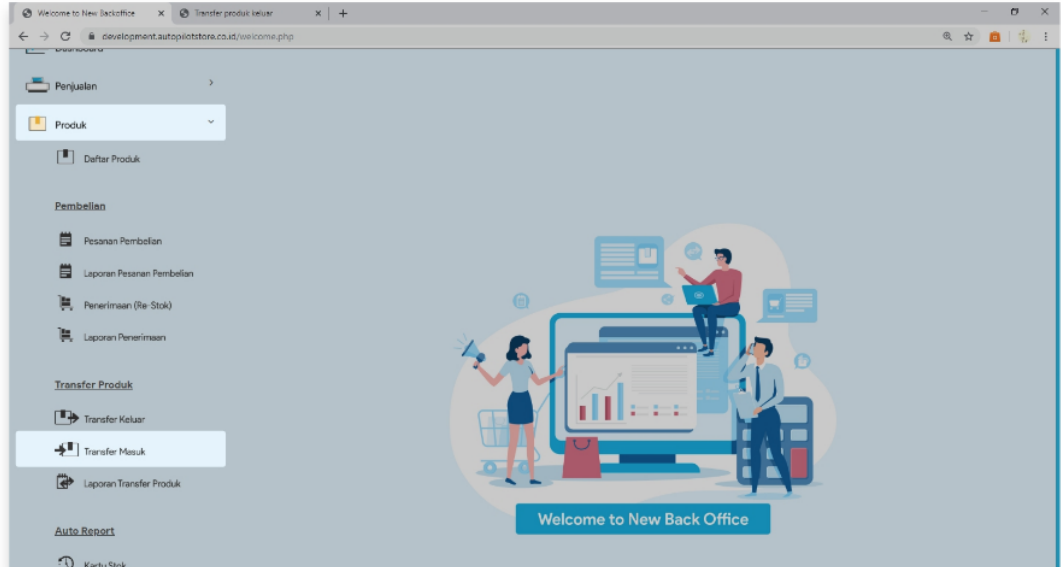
Welcome to New Backoffice ×
Transfer produk keluar ×
+
development.autopilotstore.co.id/welcome.php

Dashboard
Penjualan
Produk
Daftar Produk
Pembelian
Pesanan Pembelian
Laporan Pesanan Pembelian
Penerimaan (Re-Stok)
Laporan Penerimaan
Transfer Produk
Transfer Keluar
Transfer Masuk
Laporan Transfer Produk
Auto Report
Kartu Stok

Welcome to New Back Office